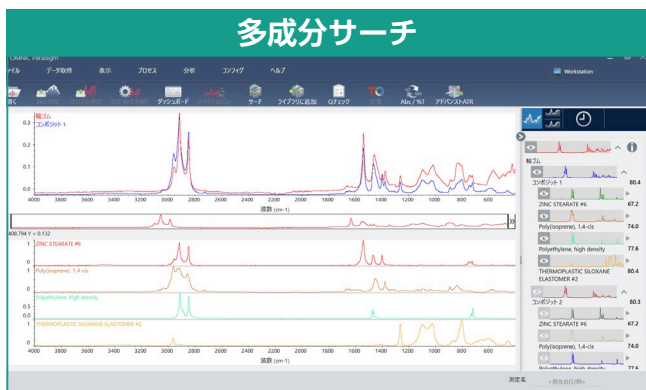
多成分サーチ

OMNIC Paradigm

ァイル　データ取得　表示　プロセス　分析　コンフィグ　ヘルプ　Workstation

開く　ダッシュボード　サーチ　ライブラリに追加　Qチェック　Abs / %T　アドバンストATR

輪ゴム
コンポジット 1

0.3
0.2
0.1
0.0

4000 3800 3600 3400 3200 3000 2800 2600 2400 2200 2000 1800 1600 1400 1200 1000 800
波数 (cm-1)

408.794 Y = 0.132

ZINC STEARATE #6
Poly(isoprene), 1,4-cis
Polyethylene, high density
THERMOPLASTIC SILOXANE ELASTOMER #2

4000 3800 3600 3400 3200 3000 2800 2600 2400 2200 2000 1800 1600 1400 1200 1000 800
波数 (cm-1)

輪ゴム
コンポジット 1　80.4
ZINC STEARATE #6　67.2
Poly(isoprene), 1,4-cis　74.0
Polyethylene, high density　77.6
THERMOPLASTIC SILOXANE ELASTOMER #2　80.4
コンポジット 2　80.3
ZINC STEARATE #6　67.2
Poly(isoprene), 1,4-cis　74.0
Polyethylene, high density

測定名